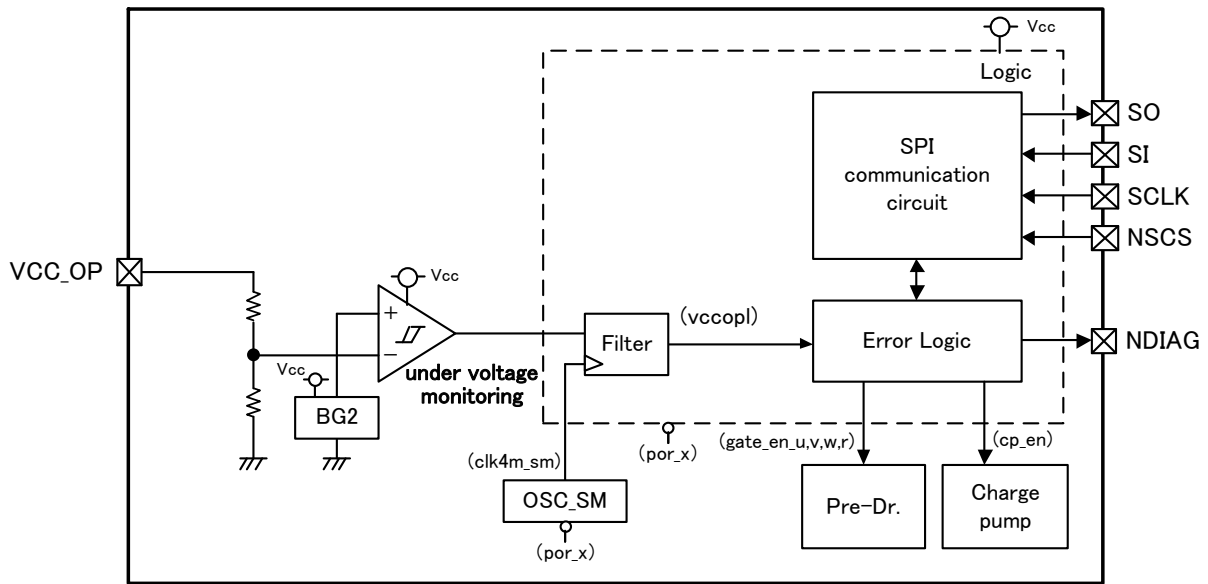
Vcc
Logic
SPI communication circuit
SO
SI
SCLK
NSCS
VCC_OP
Vcc
+
−
under voltage monitoring
Vcc
BG2
Filter
(vccopl)
Error Logic
NDIAG
(por_x)
(gate_en_u,v,w,r)
(cp_en)
(clk4m_sm)
OSC_SM
(por_x)
Pre-Dr.
Charge pump